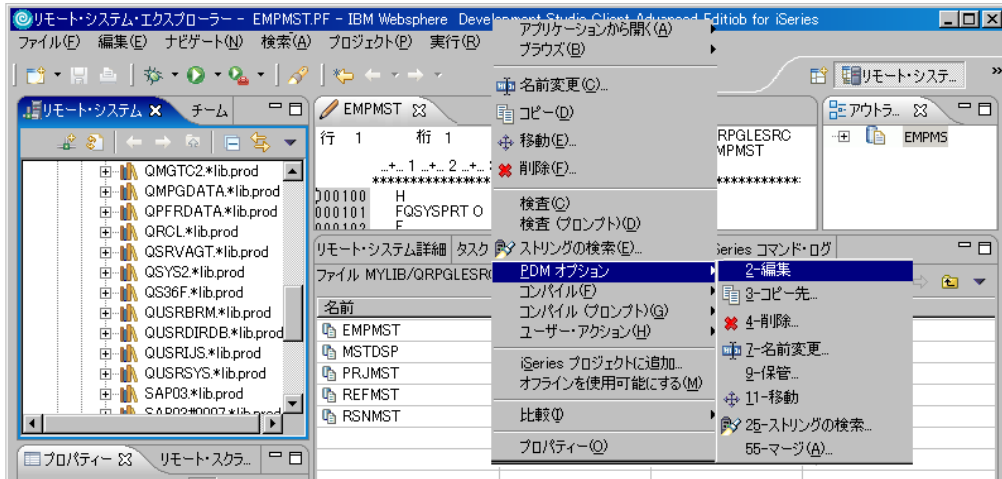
リモート・システム・エクスプローラー - EMPMST.PF - IBM Websphere Development Studio Client Advanced Editiob for iSeries

ファイル(F) 編集(E) ナビゲート(N) 検索(A) プロジェクト(P) 実行(R)

リモート・システ...

リモート・システム × チーム

QMGTC2.*lib.prod
QMPGDATA.*lib.prod
QPFRDATA.*lib.prod
QRCL.*lib.prod
QSRVAGT.*lib.prod
QSYS2.*lib.prod
QS36F.*lib.prod
QUSRBRM.*lib.prod
QUSRDIRDB.*lib.prod
QUSRIJS.*lib.prod
QUSRSYS.*lib.prod
SAP03.*lib.prod
SAP03#0007.*lib.prod

プロパティー リモート・スクラ...

EMPMST

行 1 桁 1

RPGLESRC
MPMST

000100 H
000101 FQSYSPRT O

リモート・システム詳細 タスク

iSeries コマンド・ログ

ファイル MYLIB/QRPGLESRC

名前
EMPMST
MSTDSP
PRJMST
REFMST
RSNMST

アウトラ...

EMPMS

アプリケーションから開く(A)
ブラウズ(B)
名前変更(C)...
コピー(D)
移動(E)...
削除(F)...
検査(C)
検査 (プロンプト)(D)
ストリングの検索(E)...
PDM オプション
コンパイル(F)
コンパイル (プロンプト)(G)
ユーザー・アクション(H)
iSeries プロジェクトに追加...
オフラインを使用可能にする(M)
比較(I)
プロパティー(O)

2-編集
3-コピー先...
4-削除...
7-名前変更...
9-保管...
11-移動
25-ストリングの検索...
55-マージ(A)...